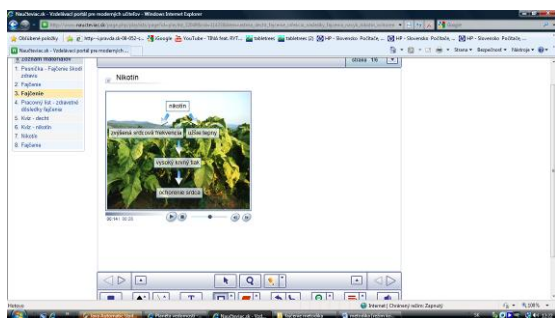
Naučteviac.sk - Vzdelávací portál pre moderných učiteľov - Windows Internet Explorer

http://www.naucteviac.sk/

Google

Obľúbené položky

http://prezuda.sk

iGoogle

YouTube - TINA feat. RYT...

tabletnec

tabletnec (2)

HP - Slovensko: Počítače, ...

HP - Slovensko: Počítače, ...

HP - Slovensko: Počítače, ...

Naučteviac.sk - Vzdelávací portál pre moderných ...

Stránka

Bezpečnosť

Nástroje

Učebné materiály

1. Pesnička - Fajčenie škodí zdraviu

2. Fajčenie

3. Fajčenie

4. Pracovný list - zdravotné dôsledky fajčenia

5. Kviz - decht

6. Kviz - nikotín

7. Nikotín

8. Fajčenie

strana 10

Nikotín

nikotín

zvýšená srdcová frekvencia

užšie tepny

vysoký krvný tlak

ochorenie srdca

00:14 / 00:33

Hotovo

Internet | Chránený režim: Zapnutý

100%